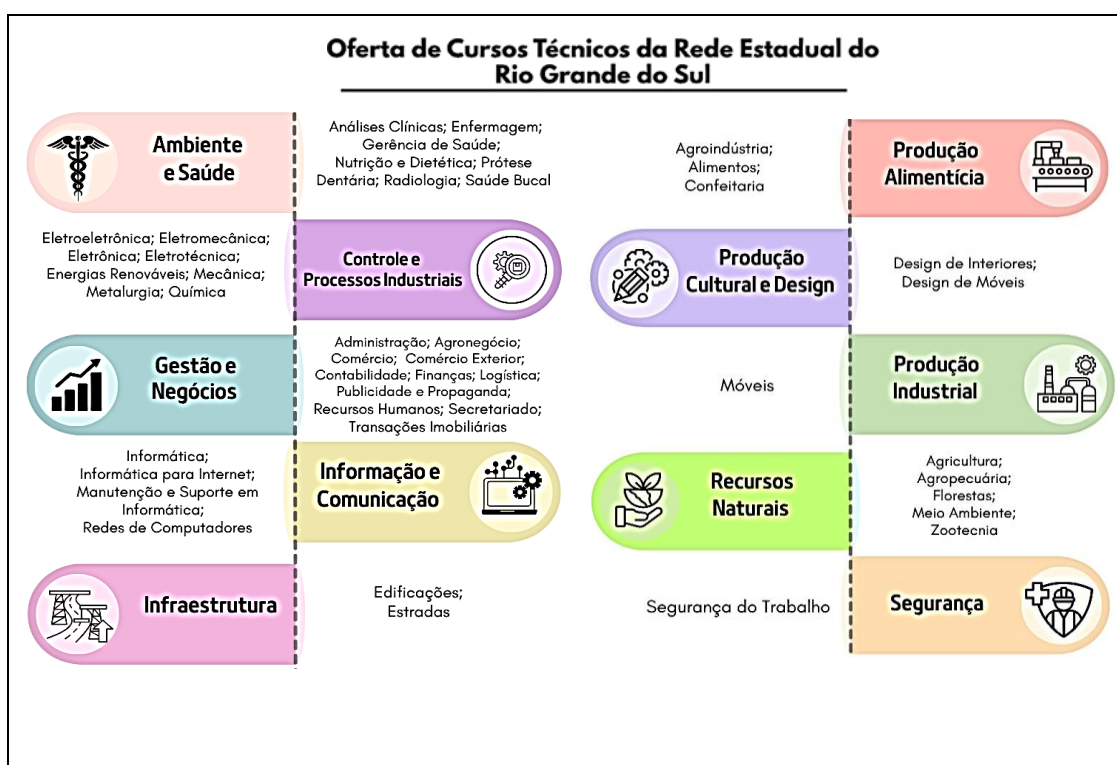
Oferta de Cursos Técnicos da Rede Estadual do Rio Grande do Sul

Ambiente e Saúde

Análises Clínicas; Enfermagem; Gerência de Saúde; Nutrição e Dietética; Prótese Dentária; Radiologia; Saúde Bucal

Agroindústria; Alimentos; Confeitaria

Produção Alimentícia

Eletroeletrônica; Eletromecânica; Eletrônica; Eletrotécnica; Energias Renováveis; Mecânica; Metalurgia; Química

Controle e Processos Industriais

Produção Cultural e Design

Design de Interiores; Design de Móveis

Gestão e Negócios

Administração; Agronegócio; Comércio; Comércio Exterior; Contabilidade; Finanças; Logística; Publicidade e Propaganda; Recursos Humanos; Secretariado; Transações Imobiliárias

Móveis

Produção Industrial

Informática; Informática para Internet; Manutenção e Suporte em Informática; Redes de Computadores

Informação e Comunicação

Recursos Naturais

Agricultura; Agropecuária; Florestas; Meio Ambiente; Zootecnia

Infraestrutura

Edificações; Estradas

Segurança do Trabalho

Segurança